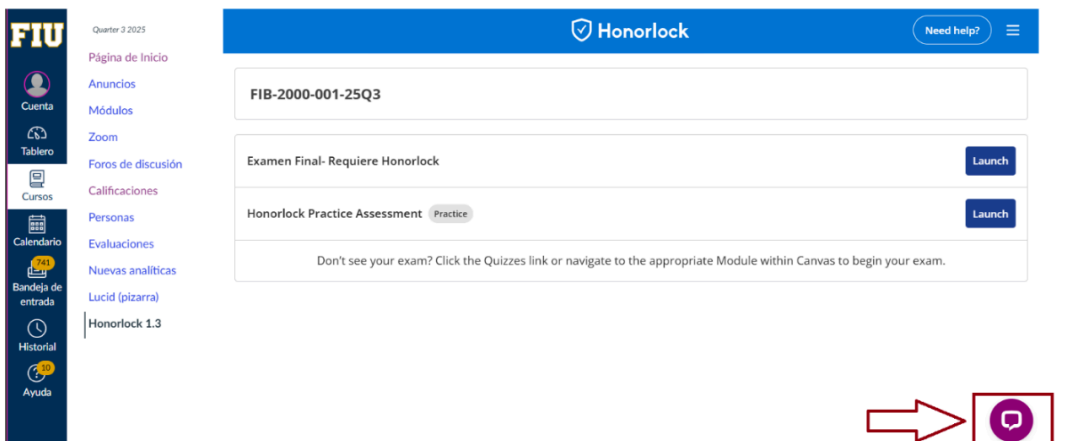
FIU

Cuenta

Tablero

Cursos

Calendario

741
Bandeja de entrada

Historial

10
Ayuda

Quarter 3 2025

Página de Inicio
Anuncios
Módulos
Zoom
Foros de discusión
Calificaciones
Personas
Evaluaciones
Nuevas analíticas
Lucid (pizarra)
Honorlock 1.3

Honorlock

Need help?

FIB-2000-001-25Q3

Examen Final- Requiere Honorlock
Launch

Honorlock Practice Assessment Practice
Launch

Don't see your exam? Click the Quizzes link or navigate to the appropriate Module within Canvas to begin your exam.